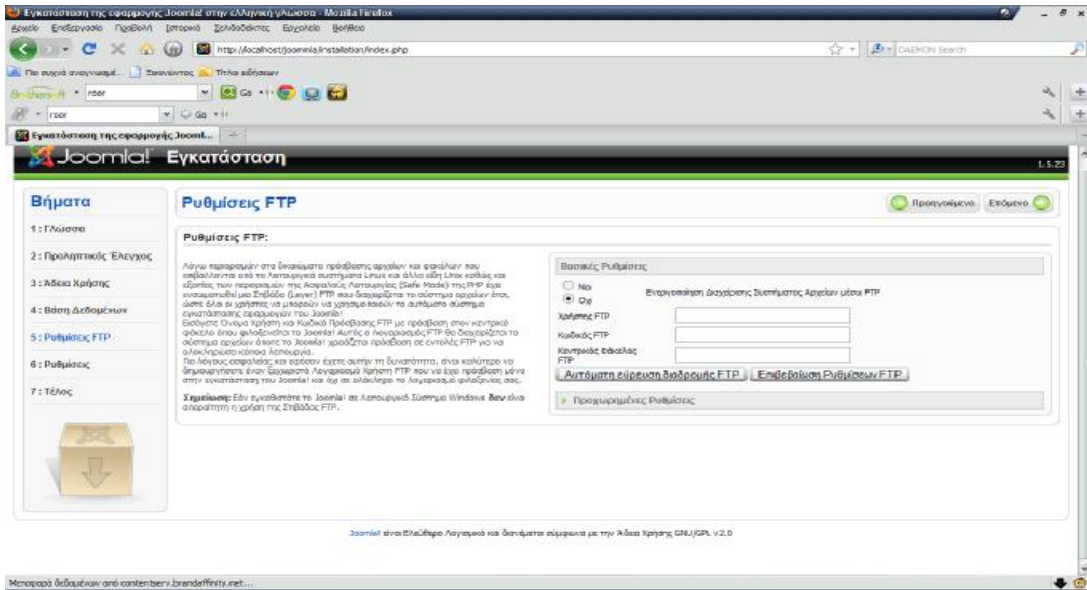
Εγκατάσταση της εφαρμογής Joomla! στην ελληνική γλώσσα - Mozilla Firefox

Αρχείο Επεξεργασία Προβολή Ιστορικό Σελιδοδείκτες Εργαλεία Βοήθεια

http://localhost/joomla/installation/index.php

DAEMON Search

Πιο συχνά αναγνωσμέ... Ξεκινώντας Τίτλοι ειδήσεων

root

Go

Εγκατάσταση της εφαρμογής Jooml...

Joomla! Εγκατάσταση

1.5.23

Βήματα

1 : Γλώσσα

2 : Προληπτικός Έλεγχος

3 : Άδεια Χρήσης

4 : Βάση Δεδομένων

5 : Ρυθμίσεις FTP

6 : Ρυθμίσεις

7 : Τέλος

Ρυθμίσεις FTP

Προηγούμενο Επόμενο

Ρυθμίσεις FTP:

Λόγω περιορισμών στα δικαιώματα πρόσβασης αρχείων και φακέλων που επιβάλλονται από το λειτουργικό σύστημα Linux και άλλα είδη Unix καθώς και εξαιτίας των περιορισμών της Ασφαλούς Λειτουργίας (Safe Mode) της PHP έχει ενσωματωθεί μια Στιβάδα (Layer) FTP που διαχειρίζεται το σύστημα αρχείων έτσι, ώστε όλοι οι χρήστες να μπορούν να χρησιμοποιούν τα αυτόματα σύστημα εγκατάστασης εφαρμογών του Joomla!
Εισάγετε Όνομα Χρήστη και Κωδικό Πρόσβασης FTP με πρόσβαση στον κεντρικό φάκελο όπου φιλοξενείται το Joomla! Αυτός ο λογαριασμός FTP θα διαχειρίζεται το σύστημα αρχείων όποτε το Joomla! χρειάζεται πρόσβαση σε εντολές FTP για να ολοκληρώσει κάποια λειτουργία.
Για λόγους ασφαλείας και εφόσον έχετε αυτήν τη δυνατότητα, είναι καλύτερο να δημιουργήσετε έναν ξεχωριστό Λογαριασμό Χρήστη FTP που να έχει πρόσβαση μόνο στην εγκατάσταση του Joomla! και όχι σε ολόκληρο το λογαριασμό φιλοξενίας σας.

Σημείωση: Εάν εγκαθιστάτε το Joomla! σε Λειτουργικό Σύστημα Windows δεν είναι απαραίτητη η χρήση της Στιβάδας FTP.

Βασικές Ρυθμίσεις

Ναι
Όχι

Ενεργοποίηση Διαχείρισης Συστήματος Αρχείων μέσω FTP

Χρήστης FTP

Κωδικός FTP

Κεντρικός Φάκελος FTP

Αυτόματη εύρεση διαδρομής FTP

Επιβεβαίωση Ρυθμίσεων FTP

Προχωρημένες Ρυθμίσεις

Joomla! είναι Ελεύθερο Λογισμικό και διανέμεται σύμφωνα με την Άδεια Χρήσης GNU/GPL v2.0

Μεταφορά δεδομένων από contentserv.brandaffinity.net...